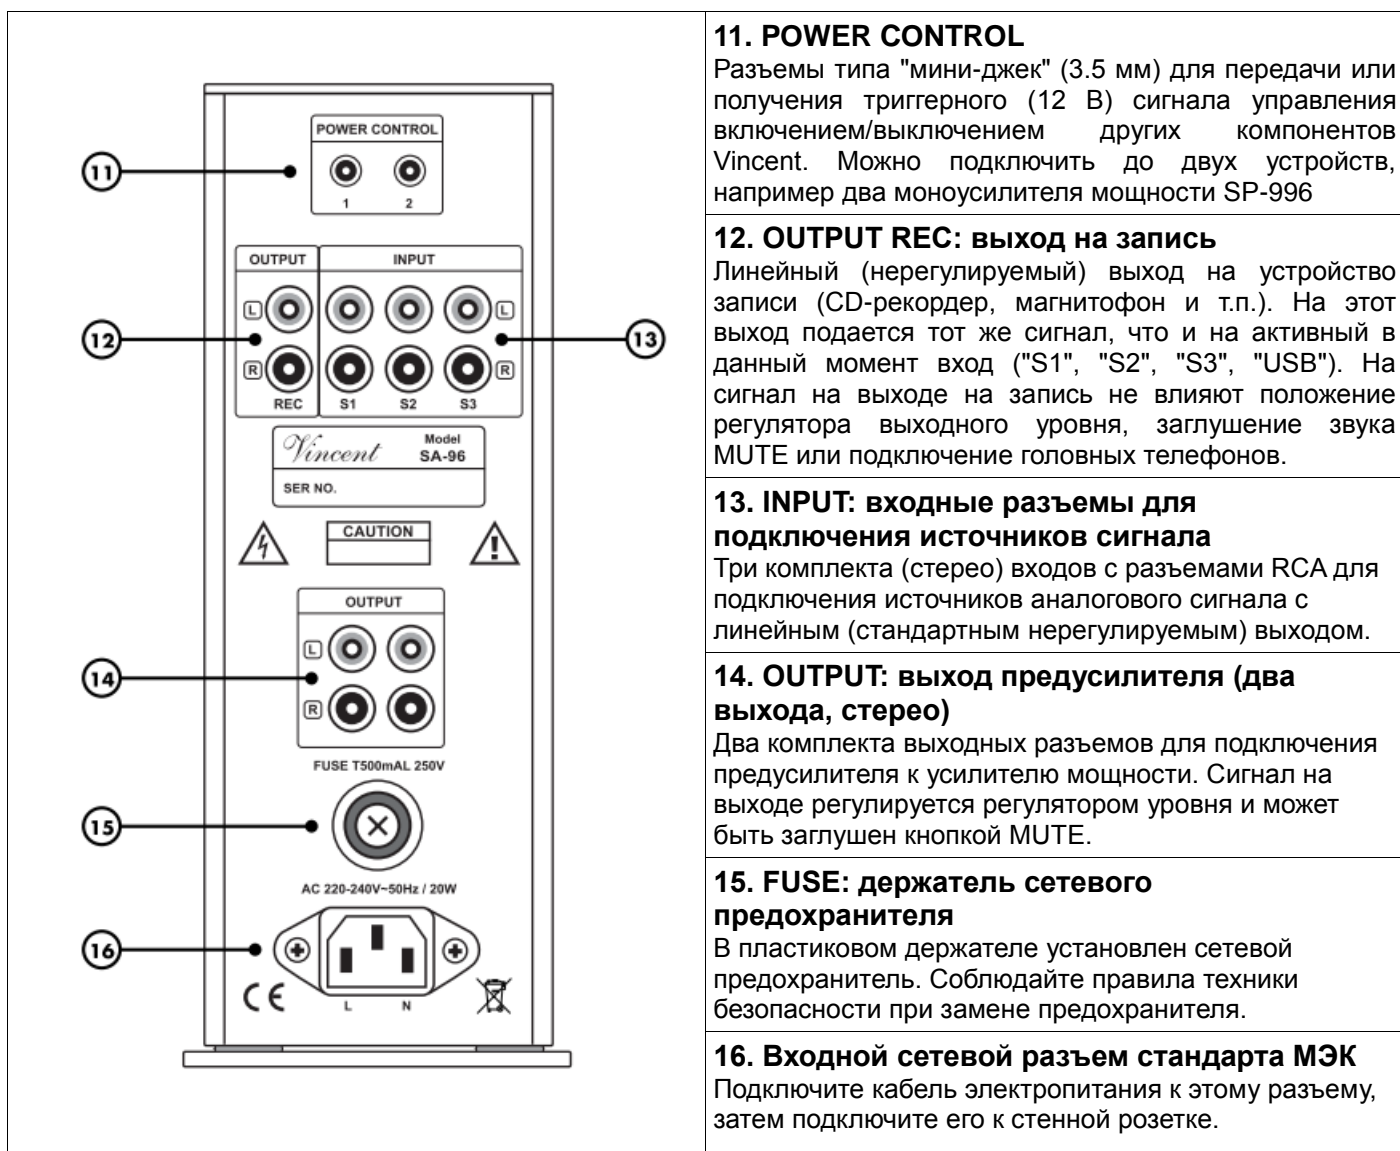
11
POWER CONTROL
1 2
12
OUTPUT
INPUT
L
R
REC
S1 S2 S3
L
R
13
Vincent
Model SA-96
SER NO.
CAUTION
OUTPUT
L
R
14
FUSE T500mAL 250V
15
AC 220-240V~50Hz / 20W
16
L N
CE

**11. POWER CONTROL**
Разъемы типа "мини-джек" (3.5 мм) для передачи или получения триггерного (12 В) сигнала управления включением/выключением других компонентов Vincent. Можно подключить до двух устройств, например два моноусилителя мощности SP-996

**12. OUTPUT REC: выход на запись**
Линейный (нерегулируемый) выход на устройство записи (CD-рекордер, магнитофон и т.п.). На этот выход подается тот же сигнал, что и на активный в данный момент вход ("S1", "S2", "S3", "USB"). На сигнал на выходе на запись не влияют положение регулятора выходного уровня, заглушение звука MUTE или подключение головных телефонов.

**13. INPUT: входные разъемы для подключения источников сигнала**
Три комплекта (стерео) входов с разъемами RCA для подключения источников аналогового сигнала с линейным (стандартным нерегулируемым) выходом.

**14. OUTPUT: выход предусилителя (два выхода, стерео)**
Два комплекта выходных разъемов для подключения предусилителя к усилителю мощности. Сигнал на выходе регулируется регулятором уровня и может быть заглушен кнопкой MUTE.

**15. FUSE: держатель сетевого предохранителя**
В пластиковом держателе установлен сетевой предохранитель. Соблюдайте правила техники безопасности при замене предохранителя.

**16. Входной сетевой разъем стандарта МЭК**
Подключите кабель электропитания к этому разъему, затем подключите его к стенной розетке.